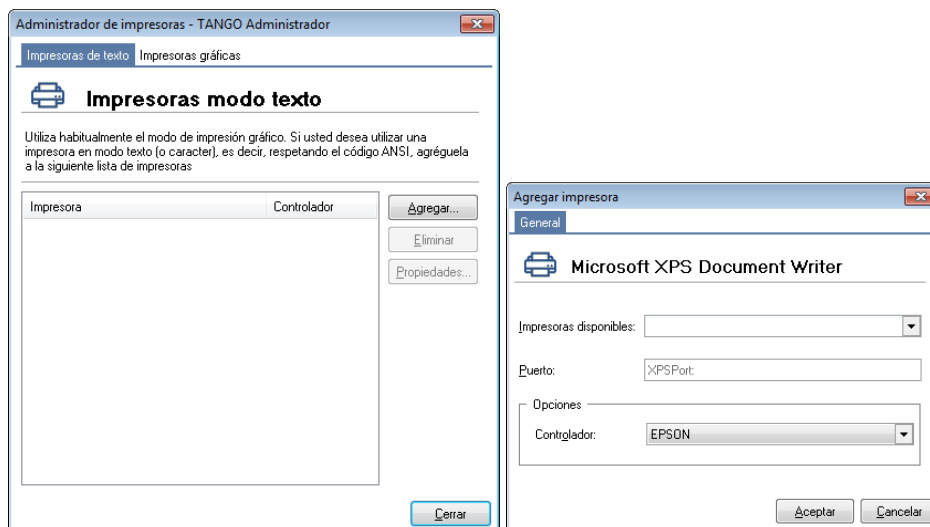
Administrador de impresoras - TANGO Administrador

Impresoras de texto | Impresoras gráficas

Impresoras modo texto

Utiliza habitualmente el modo de impresión gráfico. Si usted desea utilizar una impresora en modo texto (o caracter), es decir, respetando el código ANSI, agréguela a la siguiente lista de impresoras

| Impresora | Controlador |
|---|---|

Agregar...
Eliminar
Propiedades...

Cerrar

Agregar impresora

General

Microsoft XPS Document Writer

Impresoras disponibles:

Puerto: XPSPort:

Opciones

Controlador: EPSON

Aceptar
Cancelar